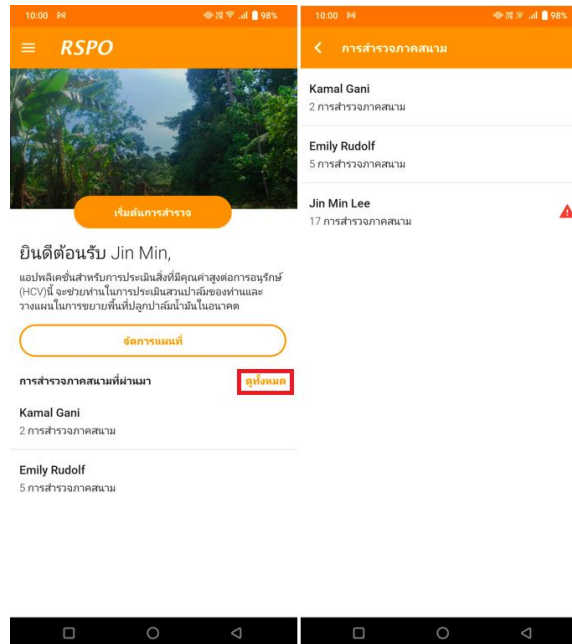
10:00 98%

RSPO

เริ่มต้นการสำรวจ

ยินดีต้อนรับ Jin Min,

แอปพลิเคชั่นสำหรับการประเมินสิ่งที่มีคุณค่าสูงต่อการอนุรักษ์ (HCV)นี้ จะช่วยท่านในการประเมินสวนปาล์มของท่านและวางแผนในการขยายพื้นที่ปลูกปาล์มน้ำมันในอนาคต

จัดการแผนที่

การสำรวจภาคสนามที่ผ่านมา

ดูทั้งหมด

Kamal Gani
2 การสำรวจภาคสนาม

Emily Rudolf
5 การสำรวจภาคสนาม

10:00 98%

การสำรวจภาคสนาม

Kamal Gani
2 การสำรวจภาคสนาม

Emily Rudolf
5 การสำรวจภาคสนาม

Jin Min Lee
17 การสำรวจภาคสนาม